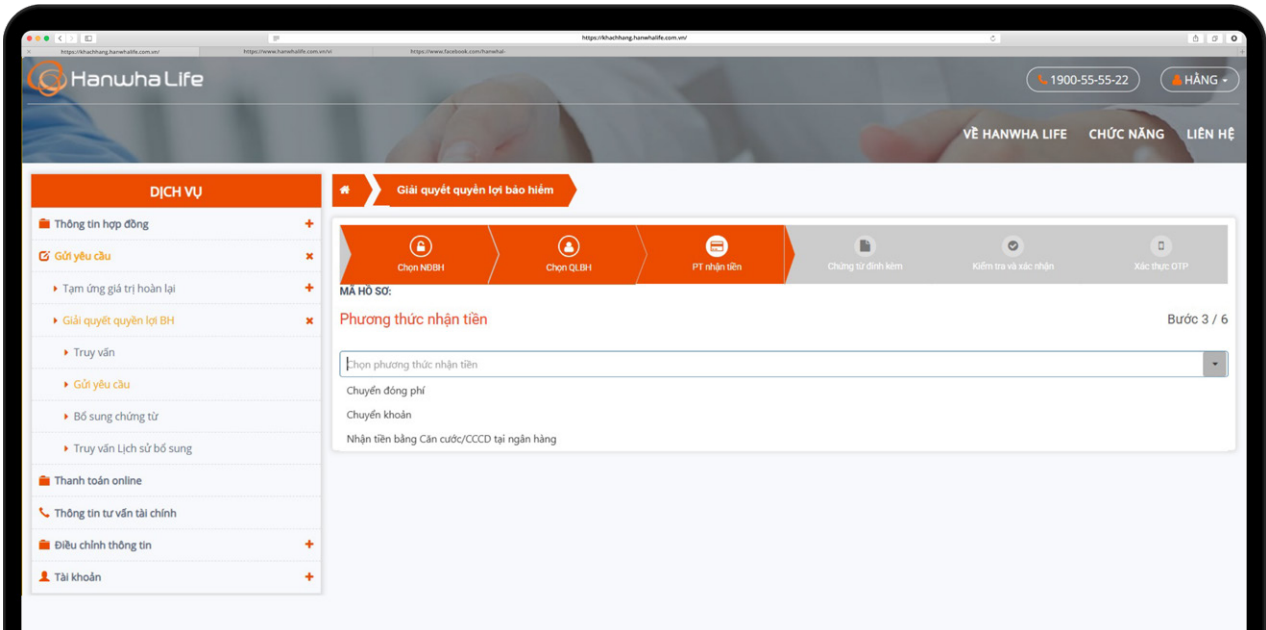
https://khachhang.hanwhalife.com.vn/

https://khachhang.hanwhalife.com.vn/ https://www.hanwhalife.com.vn/vi/ https://www.facebook.com/hanwhal-

Hanwha Life

1900-55-55-22

HẰNG

VỀ HANWHA LIFE CHỨC NĂNG LIÊN HỆ

DỊCH VỤ

Thông tin hợp đồng +

Gửi yêu cầu ×

Tạm ứng giá trị hoàn lại +

Giải quyết quyền lợi BH ×

Truy vấn

Gửi yêu cầu

Bổ sung chứng từ

Truy vấn Lịch sử bổ sung

Thanh toán online

Thông tin tư vấn tài chính

Điều chỉnh thông tin +

Tài khoản +

Giải quyết quyền lợi bảo hiểm

Chọn NĐBH

Chọn QLBH

PT nhận tiền

Chứng từ đính kèm

Kiểm tra và xác nhận

Xác thực OTP

MÃ HỒ SƠ:

Phương thức nhận tiền

Bước 3 / 6

Chọn phương thức nhận tiền

Chuyển đóng phí

Chuyển khoản

Nhận tiền bằng Căn cước/CCCD tại ngân hàng